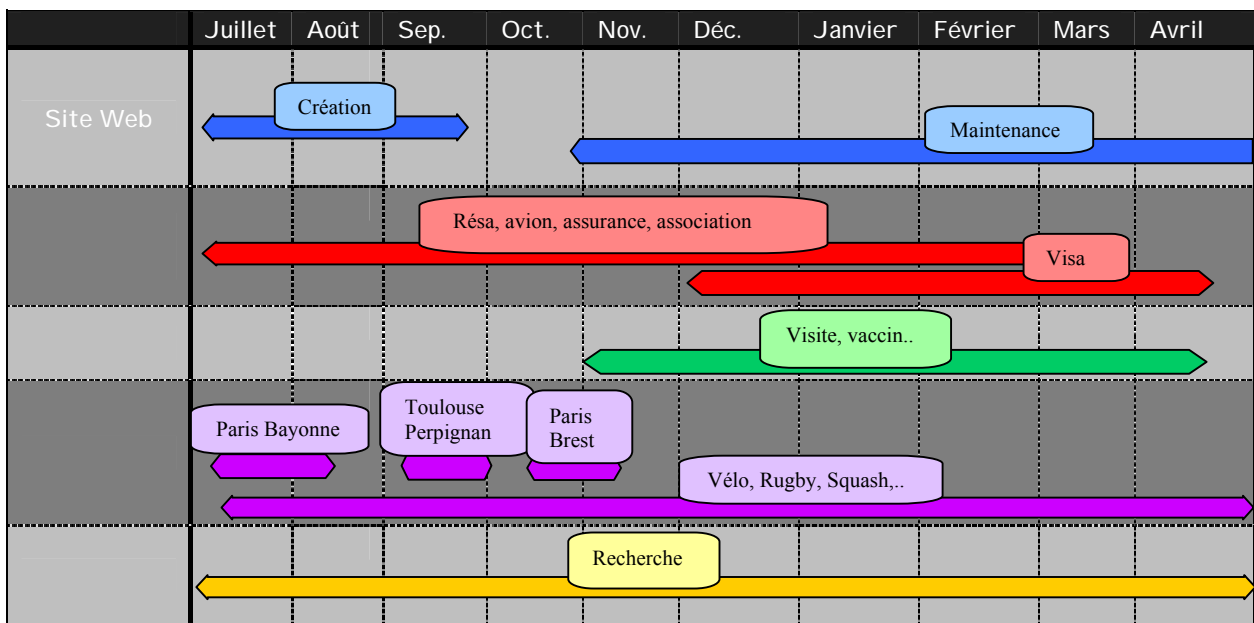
| | Juillet | Août | Sep. | Oct. | Nov. | Déc. | Janvier | Février | Mars | Avril |
|---|---|---|---|---|---|---|---|---|---|---|

Site Web

Création

Maintenance

Résa, avion, assurance, association

Visa

Visite, vaccin..

Paris Bayonne

Toulouse Perpignan

Paris Brest

Vélo, Rugby, Squash,..

Recherche